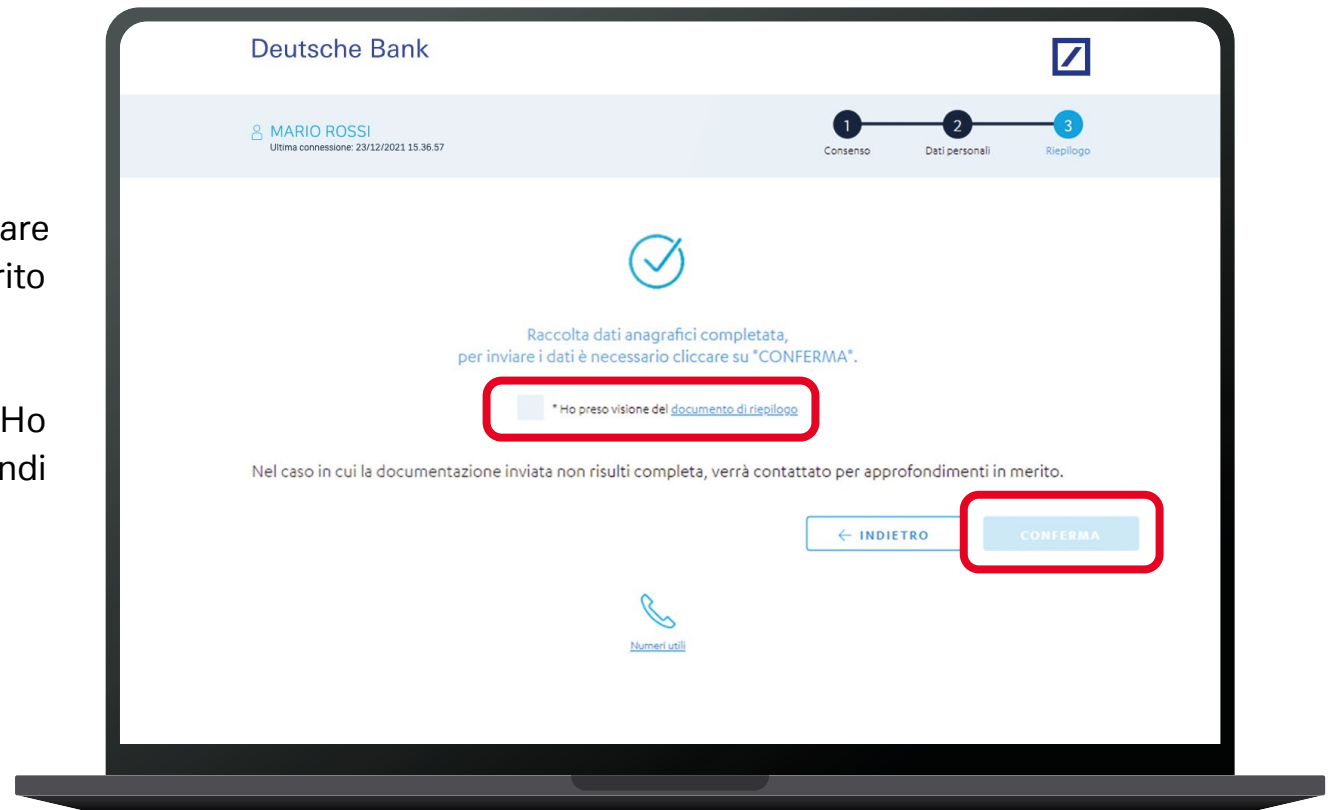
are
rito

Ho
ndi

Deutsche Bank

MARIO ROSSI
Ultima connessione: 23/12/2021 15.36.57

1 Consenso
2 Dati personali
3 Riepilogo

Raccolta dati anagrafici completata,
per inviare i dati è necessario cliccare su "CONFERMA".

* Ho preso visione del documento di riepilogo

Nel caso in cui la documentazione inviata non risulti completa, verrà contattato per approfondimenti in merito.

← INDIETRO
CONFERMA

Numeri utili